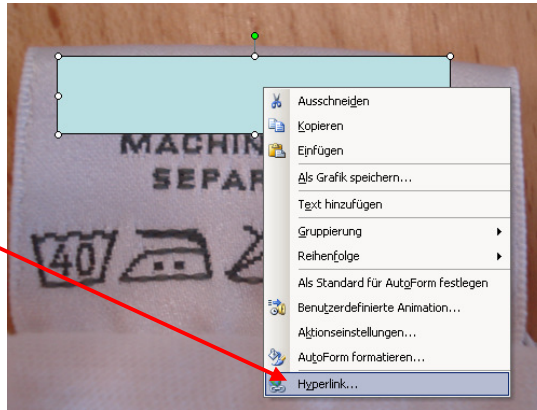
MACHIN
SEPAR
40

Ausschneiden
Kopieren
Einfügen
Als Grafik speichern...
Text hinzufügen
Gruppierung
Reihenfolge
Als Standard für AutoForm festlegen
Benutzerdefinierte Animation...
Aktionseinstellungen...
AutoForm formatieren...
Hyperlink...